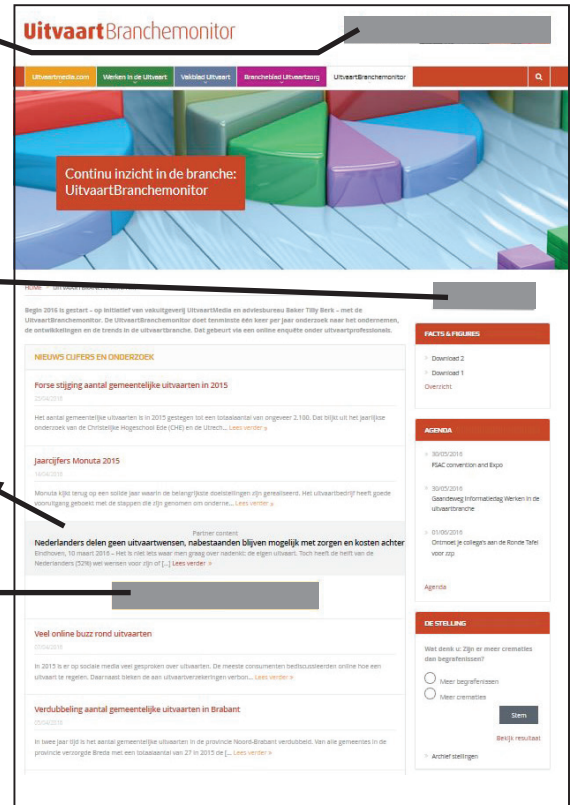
UitvaartBranchemonitor

Uitvaartmedia.com | Werken in de Uitvaart | Vakblad Uitvaart | Brancheblad Uitvaartzorg | UitvaartBranchemonitor

Continu inzicht in de branche: UitvaartBranchemonitor

Home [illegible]

Begin 2016 is gestart – op initiatief van vakuitgeverij UitvaartMedia en adviesbureau Baker Tilly Berk – met de UitvaartBranchemonitor. De UitvaartBranchemonitor doet tenminste één keer per jaar onderzoek naar het ondernemen, de ontwikkelingen en de trends in de uitvaartbranche. Dat gebeurt via een online enquête onder uitvaartprofessionals.

NIEUWS CIJFERS EN ONDERZOEK

Forse stijging aantal gemeentelijke uitvaarten in 2015
27/04/2016
Het aantal gemeentelijke uitvaarten is in 2015 gestegen tot een totaalaantal van ongeveer 2.100. Dat blijkt uit het jaarlijkse onderzoek van de Christelijke Hogeschool Ede (CHE) en de Utrech... Lees verder »

Jaarcijfers Monuta 2015
19/04/2016
Monuta kijkt terug op een solide jaar waarin de belangrijkste doelstellingen zijn gerealiseerd. Het uitvaartbedrijf heeft goede vooruitgang geboekt met de stappen die zijn genomen om ondernе... Lees verder »

Partner content
Nederlanders delen geen uitvaartwensen, nabestaanden blijven mogelijk met zorgen en kosten achter
Eindhoven, 10 maart 2016 – Het is niet iets waar men graag over nadenkt: de eigen uitvaart. Toch heeft de helft van de Nederlanders (52%) wel wensen voor zijn of [...] Lees verder »

Veel online buzz rond uitvaarten
07/04/2016
In 2015 is er op sociale media veel gesproken over uitvaarten. De meeste consumenten bediscussieerden online hoe een uitvaart te regelen. Daarnaast blieken de aan uitvaartverzekeringen verbon... Lees verder »

Verdubbeling aantal gemeentelijke uitvaarten in Brabant
25/04/2016
In twee jaar tijd is het aantal gemeentelijke uitvaarten in de provincie Noord-Brabant verdubbeld. Van alle gemeenten in de provincie verzorgde Breda met een totaalaantal van 27 in 2015 de [...] Lees verder »

FACTS & FIGURES
Download 2
Download 1
Overzicht

AGENDA
30/05/2016
FSAC convention and Expo
30/05/2016
Gaandeweg Informatiedag Werken in de uitvaartbranche
01/06/2016
Ontmoet je collega's aan de Ronde Tafel voor zzp
Agenda

DE STELLING
Wat denk u: Zijn er meer crematies dan begrafenissen?
Meer begrafenissen
Meer crematies
Stem
Bekijk resultaat
Archief stellingen